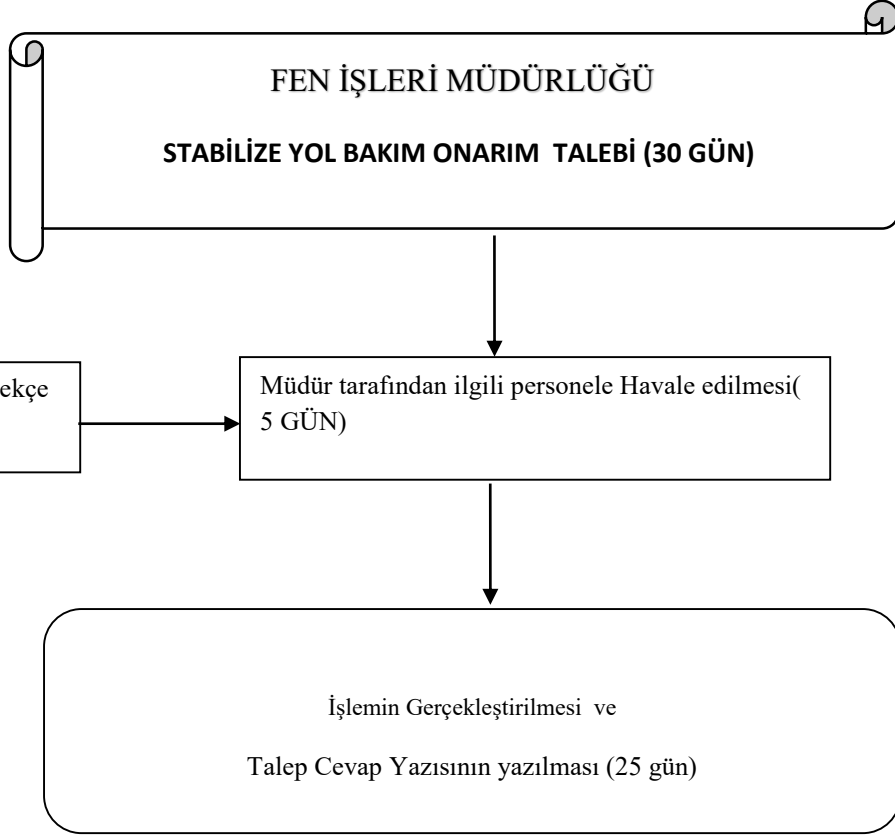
FEN İŞLERİ MÜDÜRLÜĞÜ

STABİLİZE YOL BAKIM ONARIM TALEBİ (30 GÜN)

ekçe

Müdür tarafından ilgili personele Havale edilmesi( 5 GÜN)

İşlemin Gerçekleştirilmesi ve

Talep Cevap Yazısının yazılması (25 gün)